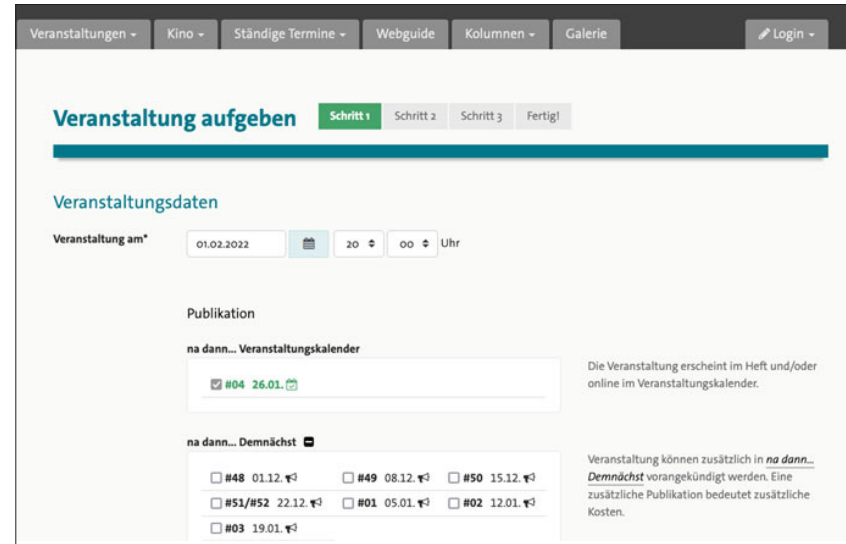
Veranstaltungen ▾ Kino ▾ Ständige Termine ▾ Webguide Kolumnen ▾ Galerie Login ▾

Veranstaltung aufgeben Schritt 1 Schritt 2 Schritt 3 Fertig!

Veranstaltungsdaten

Veranstaltung am* 01.02.2022 20 00 Uhr

Publikation

na dann... Veranstaltungskalender

#04 26.01.

Die Veranstaltung erscheint im Heft und/oder online im Veranstaltungskalender.

na dann... Demnächst

#48 01.12. #49 08.12. #50 15.12. #51/#52 22.12. #01 05.01. #02 12.01. #03 19.01.

Veranstaltung können zusätzlich in *na dann... Demnächst* vorangekündigt werden. Eine zusätzliche Publikation bedeutet zusätzliche Kosten.